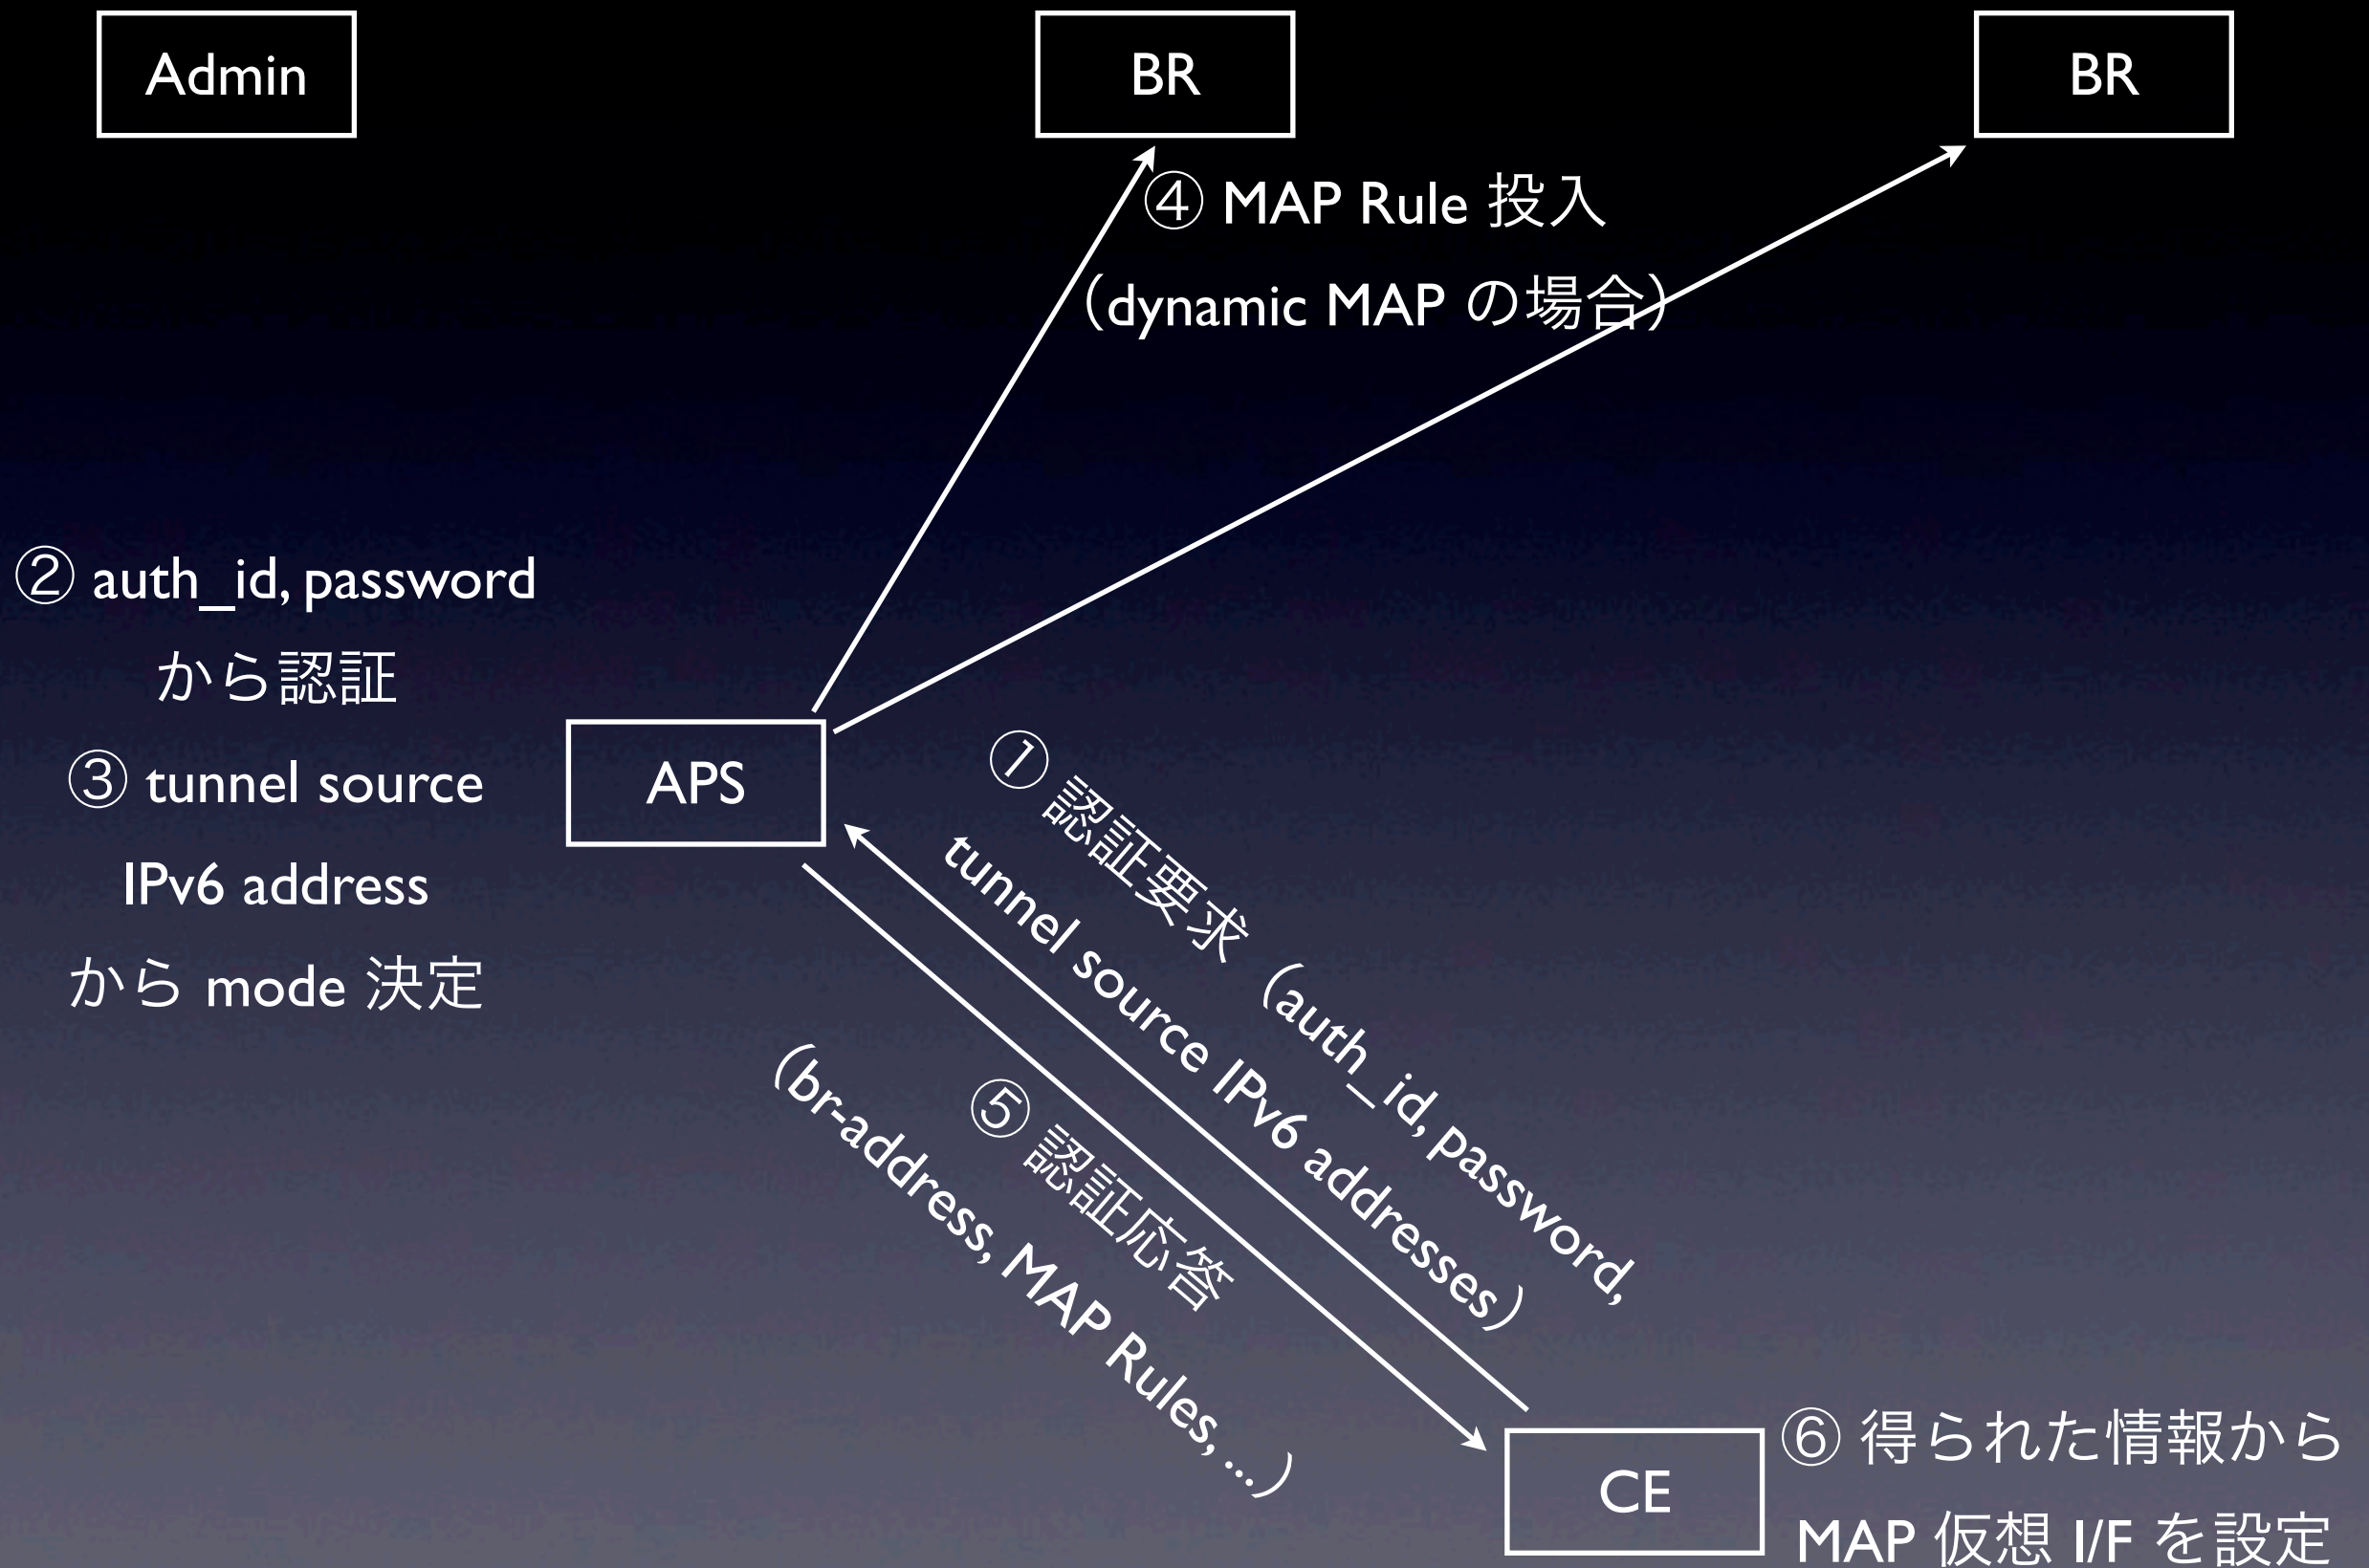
Admin

BR

BR

④ MAP Rule 投入
(dynamic MAP の場合)

② auth_id, password
から認証
③ tunnel source
IPv6 address
から mode 決定

APS

① 認証要求 (auth_id, password,
tunnel source IPv6 addresses)

⑤ 認証応答
(br-address, MAP Rules, ...)

CE

⑥ 得られた情報から
MAP 仮想 I/F を設定